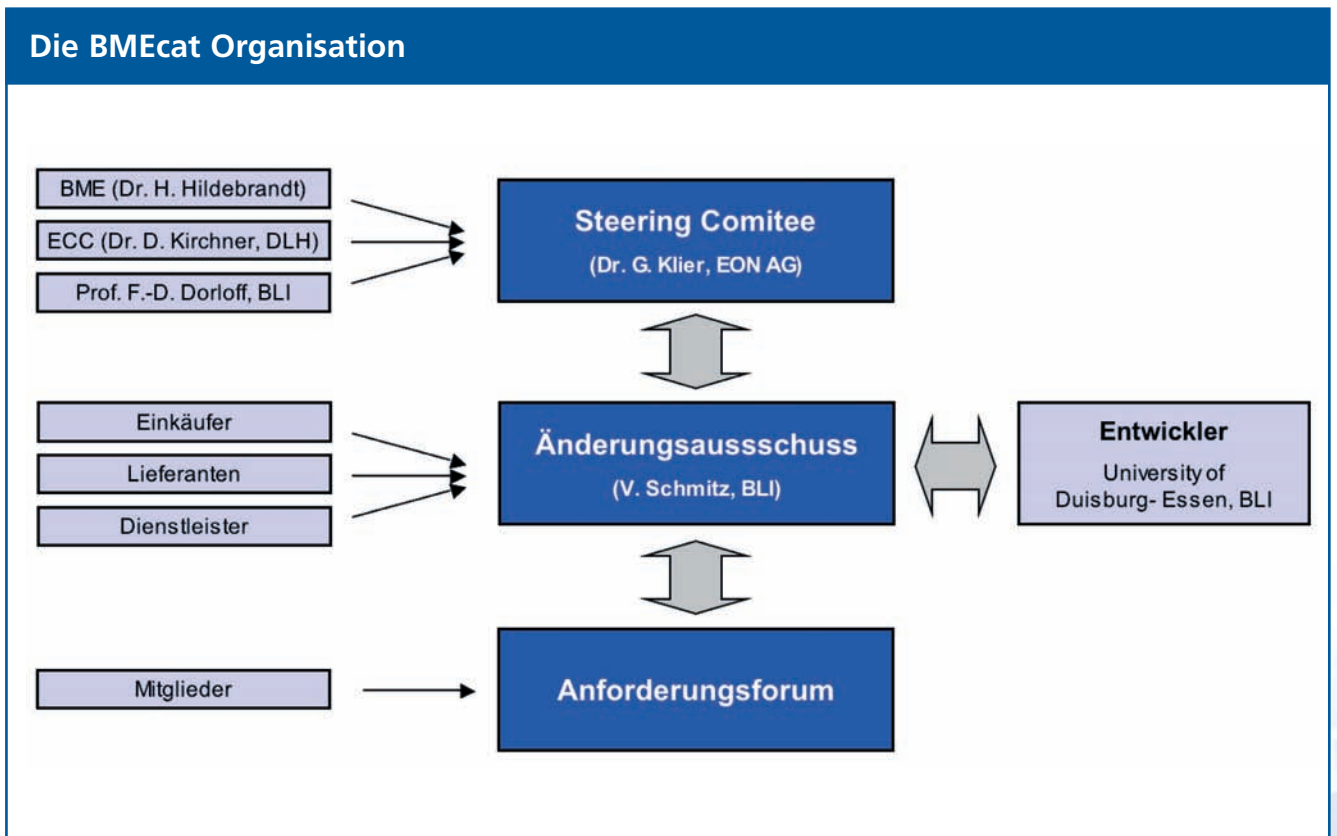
Die BMEcat Organisation

BME (Dr. H. Hildebrandt)

ECC (Dr. D. Kirchner, DLH)

Prof. F.-D. Dorloff, BLI

Steering Comitee

(Dr. G. Klier, EON AG)

Einkäufer

Lieferanten

Dienstleister

Änderungsaussschuss

(V. Schmitz, BLI)

Entwickler

University of Duisburg- Essen, BLI

Mitglieder

Anforderungsforum